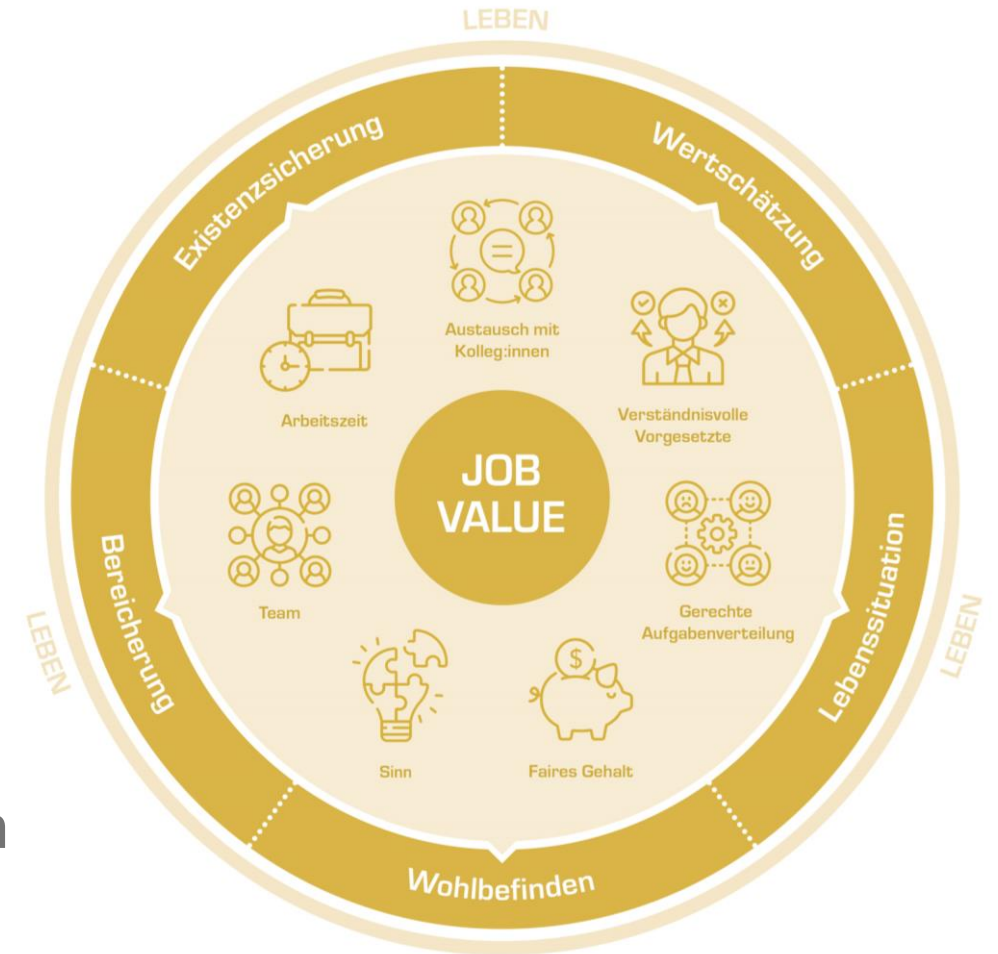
LEBEN

Existenzsicherung

Wertschätzung

Austausch mit Kolleg:innen

Arbeitszeit

Verständnisvolle Vorgesetzte

JOB VALUE

Team

Gerechte Aufgabenverteilung

Bereicherung

Lebenssituation

LEBEN

LEBEN

Sinn

Faires Gehalt

Wohlbefinden